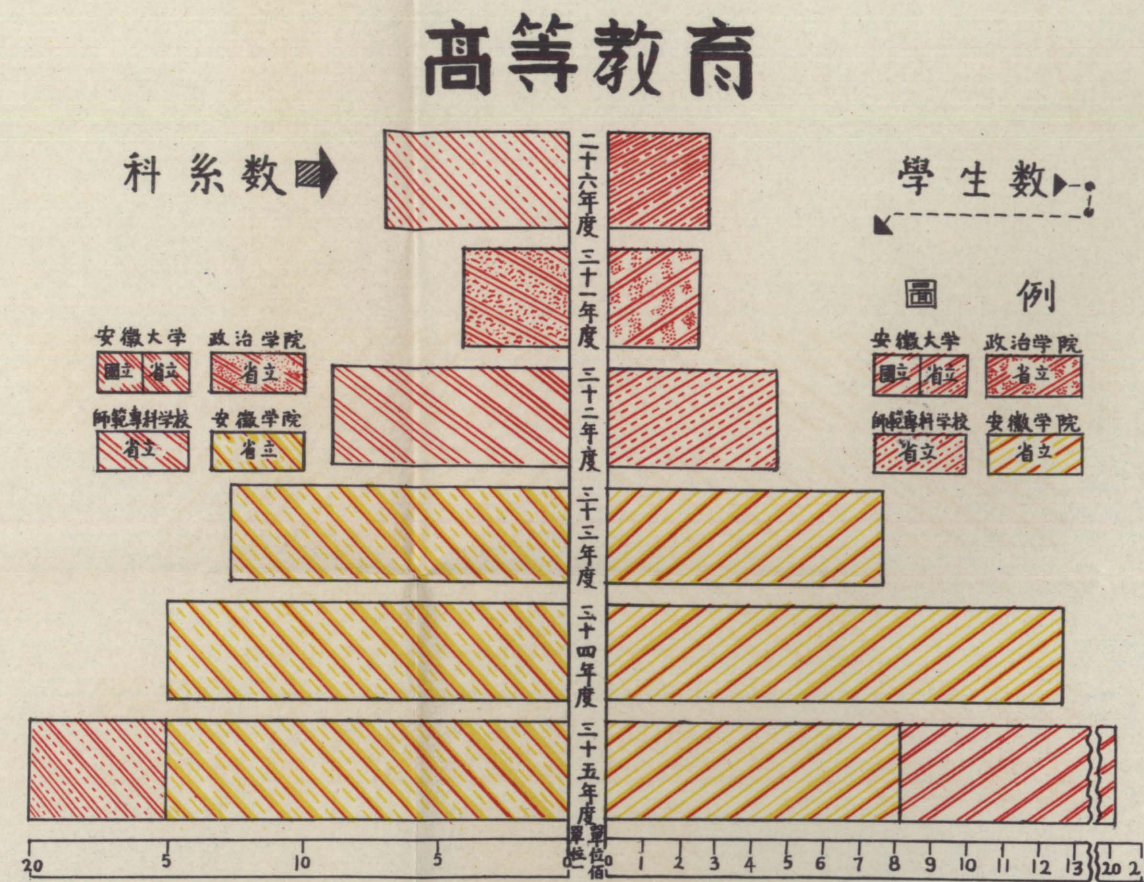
高等教育

科系数

學生数

圖 例

安徽大学 國立 省立
政治学院 省立
師範專科学校 省立
安徽学院 省立

安徽大学 國立 省立
政治学院 省立
師範專科学校 省立
安徽学院 省立

二十六年度
三十一年度
三十二年度
三十三年度
三十四年度
三十五年度

單位一
單位佰

20 15 10 5 0
0 1 2 3 4 5 6 7 8 9 10 11 12 13 20 2